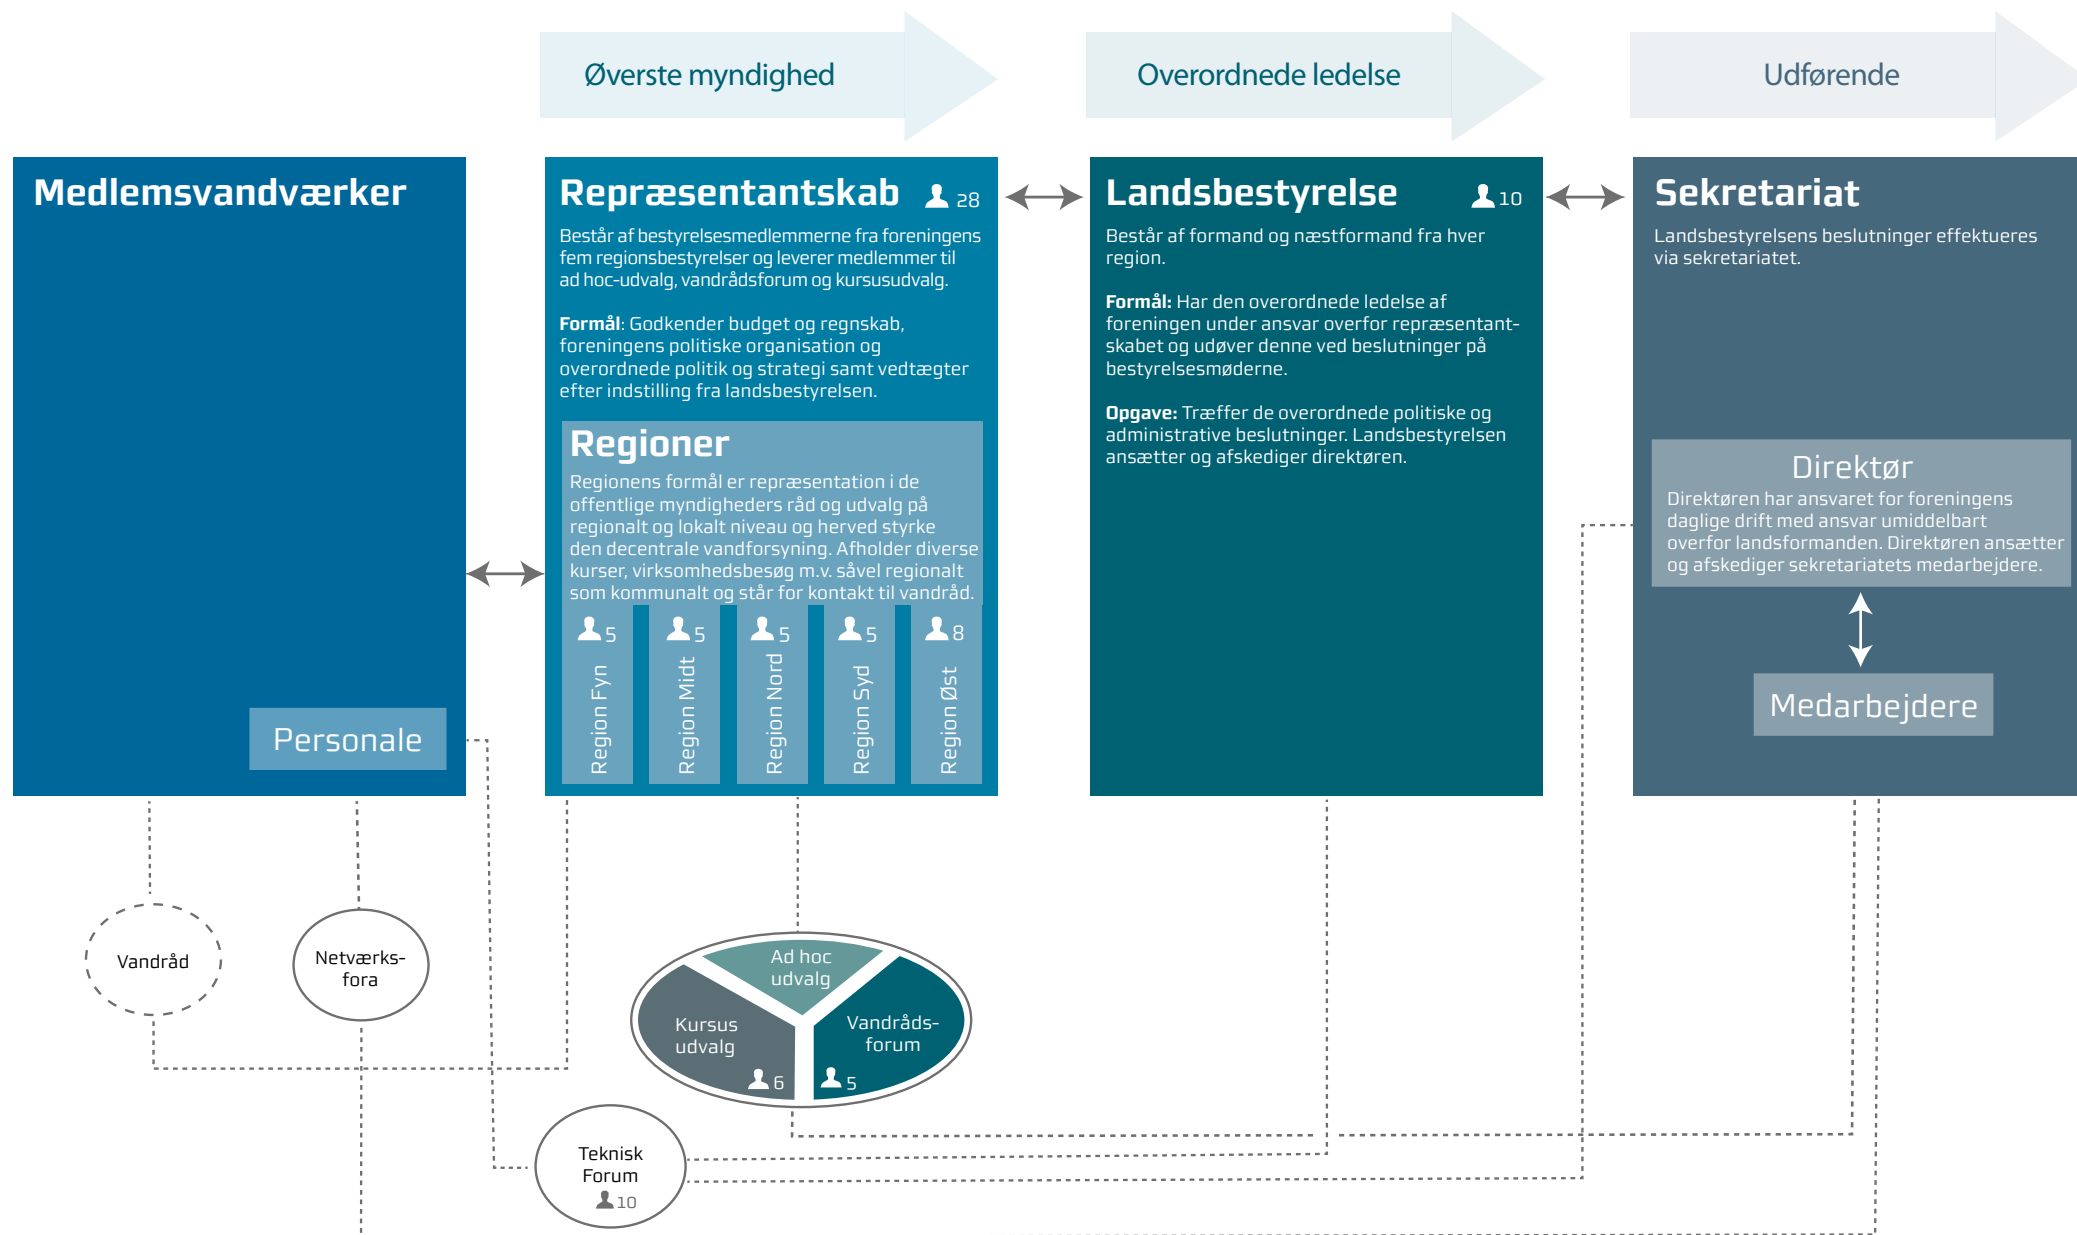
Øverste myndighed

Overordnede ledelse

Udførende

Medlemsvandværker

Personale

Repræsentantskab 28

Består af bestyrelsesmedlemmerne fra foreningens fem regionsbestyrelser og leverer medlemmer til ad hoc-udvalg, vandrådsforum og kursusudvalg.

**Formål**: Godkender budget og regnskab, foreningens politiske organisation og overordnede politik og strategi samt vedtægter efter indstilling fra landsbestyrelsen.

Regioner

Regionens formål er repræsentation i de offentlige myndigheders råd og udvalg på regionalt og lokalt niveau og herved styrke den decentrale vandforsyning. Afholder diverse kurser, virksomhedsbesøg m.v. såvel regionalt som kommunalt og står for kontakt til vandråd.

5 Region Fyn

5 Region Midt

5 Region Nord

5 Region Syd

8 Region Øst

Landsbestyrelse 10

Består af formand og næstformand fra hver region.

**Formål:** Har den overordnede ledelse af foreningen under ansvar overfor repræsentantskabet og udøver denne ved beslutninger på bestyrelsesmøderne.

**Opgave:** Træffer de overordnede politiske og administrative beslutninger. Landsbestyrelsen ansætter og afskediger direktøren.

Sekretariat

Landsbestyrelsens beslutninger effektueres via sekretariatet.

Direktør

Direktøren har ansvaret for foreningens daglige drift med ansvar umiddelbart overfor landsformanden. Direktøren ansætter og afskediger sekretariatets medarbejdere.

Medarbejdere

Vandråd

Netværks-fora

Ad hoc udvalg

Kursus udvalg 6

Vandråds-forum 5

Teknisk Forum 10